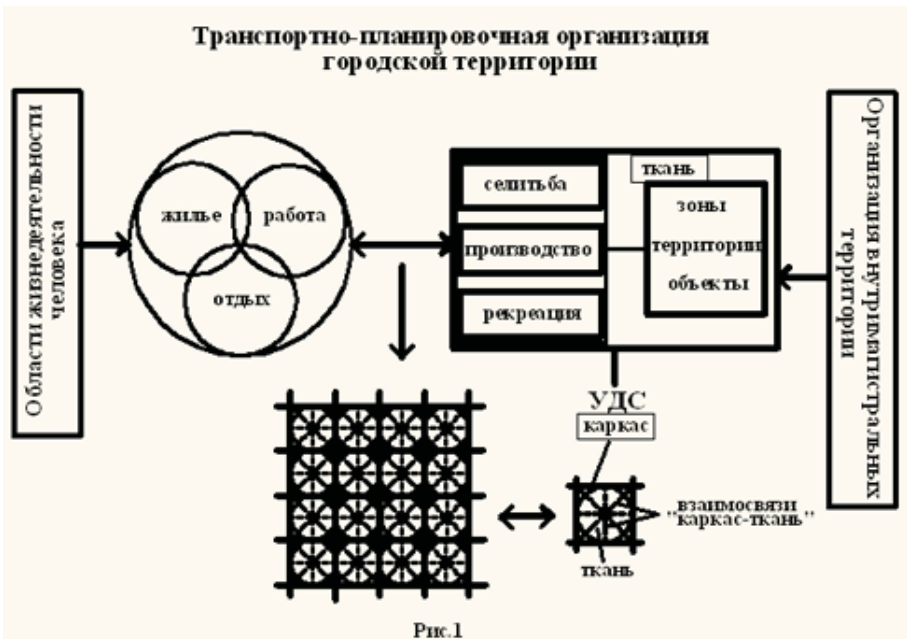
Транспортно-планировочная организация городской территории

Области жизнедеятельности человека

жилье
работа
отдых

селитьба
производство
рекреация

ткань
зоны
территории
объекты

Организация внутримагистральных территорий

УДС
каркас

взаимосвязи "каркас-ткань"

ткань

Рис.1